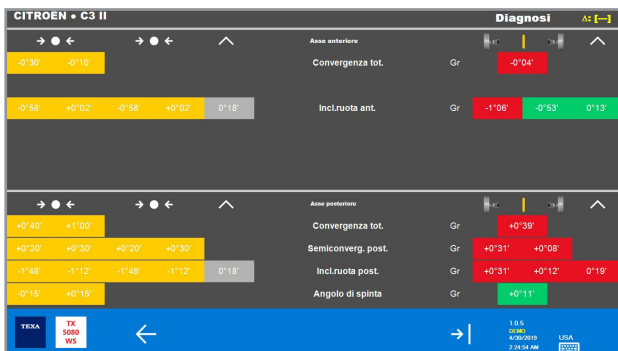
CITROËN • C3 II

Diagnosi

Asse anteriore

| | | | | | | | | |
|---|---|---|---|---|---|---|---|---|
| -0°30' | -0°10' | | | | Convergenza tot. | Gr | -0°04' | | |
| -0°58' | +0°02' | -0°58' | +0°02' | 0°18' | Incl.ruota ant. | Gr | -1°06' | -0°53' | 0°13' |

Asse posteriore

| | | | | | | | | |
|---|---|---|---|---|---|---|---|---|
| +0°40' | +1°00' | | | | Convergenza tot. | Gr | +0°39' | | |
| +0°20' | +0°30' | +0°20' | +0°30' | | Semiconverg. post. | Gr | +0°31' | +0°08' | |
| -1°48' | -1°12' | -1°48' | -1°12' | 0°18' | Incl.ruota post. | Gr | +0°31' | +0°12' | 0°19' |
| -0°15' | +0°15' | | | | Angolo di spinta | Gr | +0°11' | | |

TEXA

TX 5080 WS

1.0.5
DEMO
4/30/2019
2:24:34 AM
USA